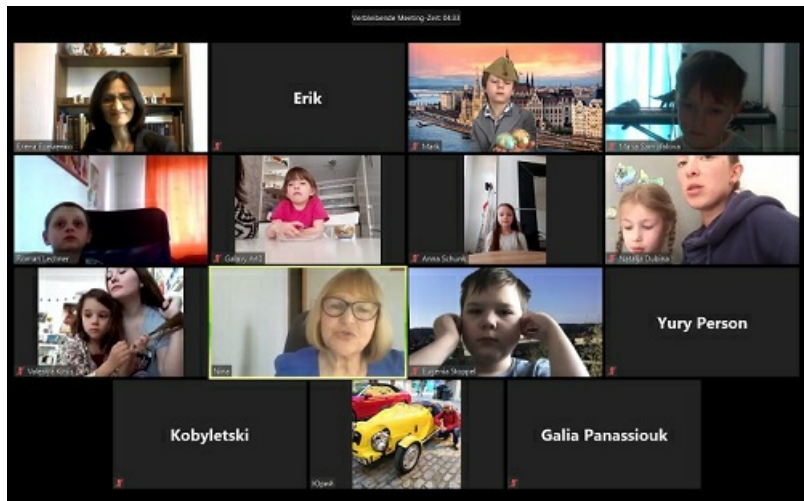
Verbleibende Meeting-Zeit: 04:33

Erena Ezelevska

Erik

Mark

Maria Samoilova

Roman Lechner

Galaxy A43

Anna Schunk

Natalja Dubina

Valentina Kinas

Nina

Eugenia Skoppel

Yury Person

Kobyletski

Юрий

Galia Panassiouk